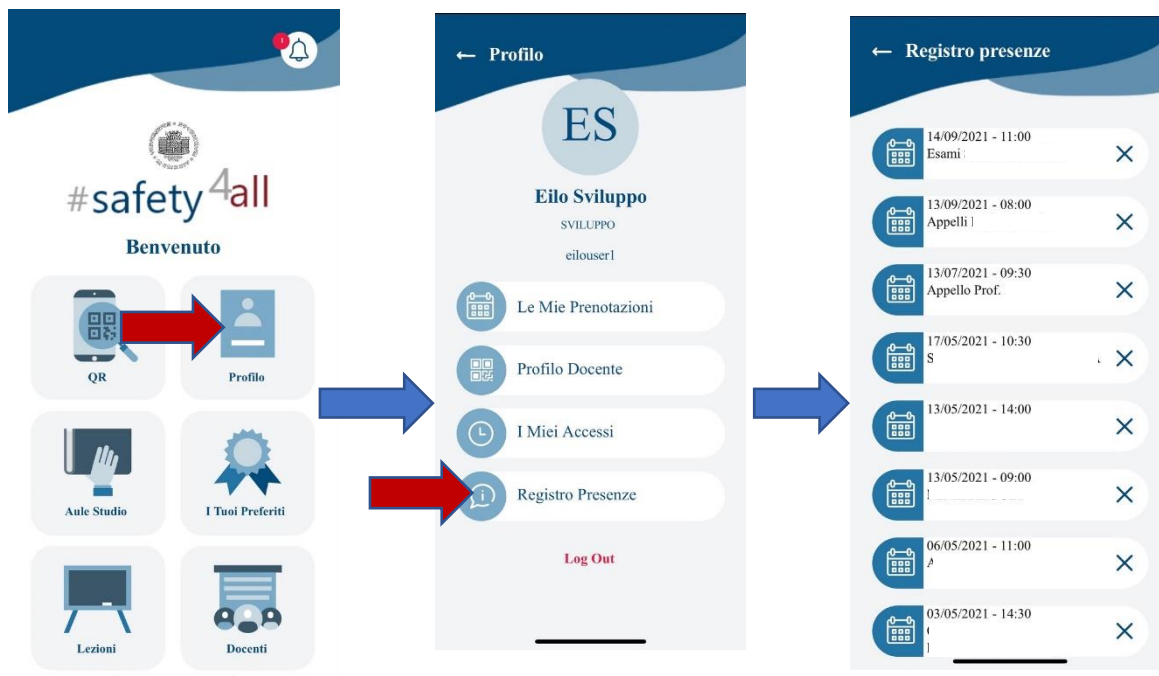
1

#safety4all

Benvenuto

QR

Profilo

Aule Studio

I Tuoi Preferiti

Lezioni

Docenti

← Profilo

ES

Eilo Sviluppo

SVILUPPO

eilouser1

Le Mie Prenotazioni

Profilo Docente

I Miei Accessi

Registro Presenze

Log Out

← Registro presenze

14/09/2021 - 11:00
Esami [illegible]

13/09/2021 - 08:00
Appelli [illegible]

13/07/2021 - 09:30
Appello Prof. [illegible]

17/05/2021 - 10:30
S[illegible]

13/05/2021 - 14:00

13/05/2021 - 09:00
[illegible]

06/05/2021 - 11:00
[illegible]

03/05/2021 - 14:30
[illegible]